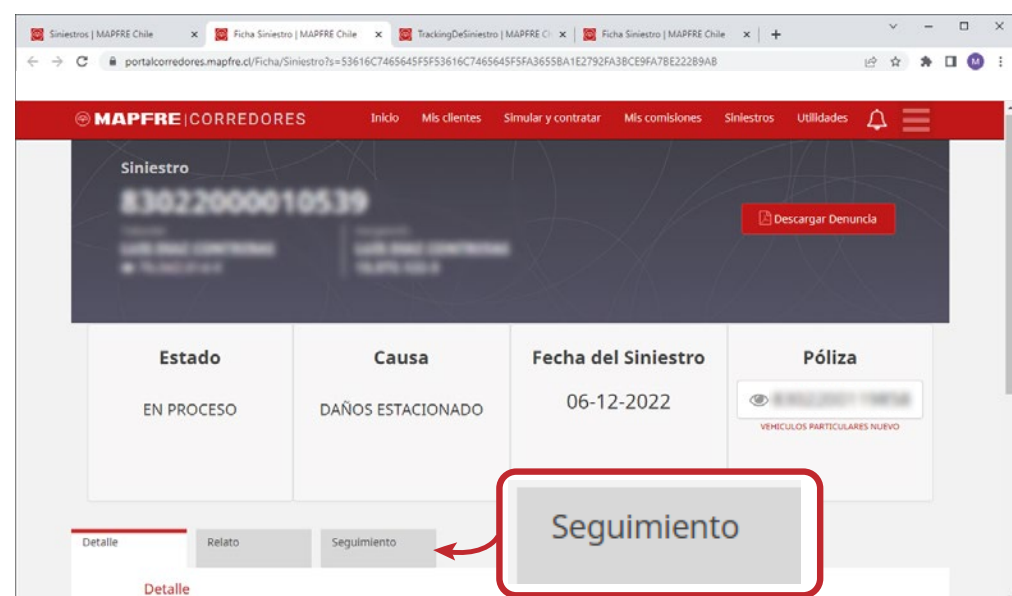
Siniestros | MAPFRE Chile
Ficha Siniestro | MAPFRE Chile
TrackingDeSiniestro | MAPFRE Cl
Ficha Siniestro | MAPFRE Chile

portalcorredores.mapfre.cl/Ficha/Siniestro?s=53616C7465645F5F53616C7465645F5FA3655BA1E2792FA3BCE9FA7BE222B9AB

MAPFRE | CORREDORES
Inicio
Mis clientes
Simular y contratar
Mis comisiones
Siniestros
Utilidades

Siniestro
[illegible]

Descargar Denuncia

Estado
EN PROCESO

Causa
DAÑOS ESTACIONADO

Fecha del Siniestro
06-12-2022

Póliza
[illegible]
VEHICULOS PARTICULARES NUEVO

Seguimiento

Detalle
Relato
Seguimiento

Detalle